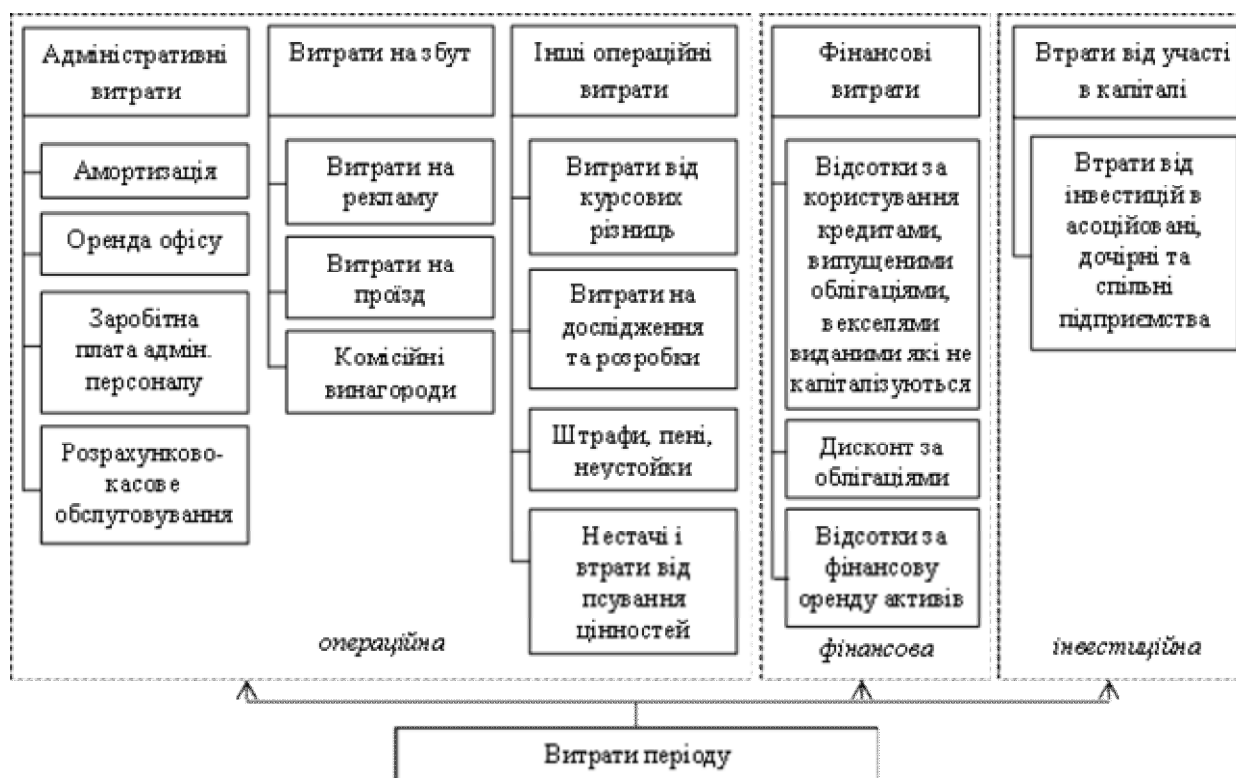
Адміністративні витрати

Амортизація

Оренда офісу

Заробітна плата адмін. персоналу

Розрахунково-касове обслуговування

Витрати на збут

Витрати на рекламу

Витрати на проїзд

Комісійні винагороди

Інші операційні витрати

Витрати від курсових різниць

Витрати на дослідження та розробки

Штрафи, пені, неустойки

Нестачі і втрати від псування цінностей

операційна

Фінансові витрати

Відсотки за користування кредитами, випущеними облігаціями, векселями виданими які не капіталізуються

Дисконт за облігаціями

Відсотки за фінансову оренду активів

фінансова

Втрати від участі в капіталі

Втрати від інвестицій в асоційовані, дочірні та спільні підприємства

інвестиційна

Витрати періоду